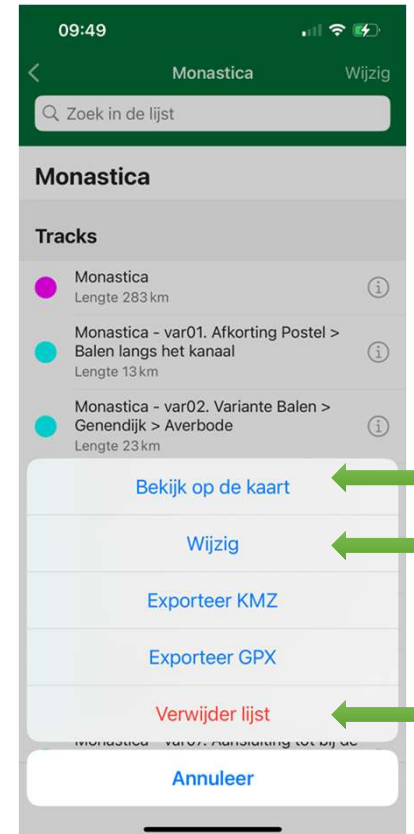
09:49

Monastica

Wijzig

Zoek in de lijst

Monastica

Tracks

Monastica
Lengte 283 km

Monastica - var01. Afkorting Postel > Balen langs het kanaal
Lengte 13 km

Monastica - var02. Variante Balen > Genendijk > Averbode
Lengte 23 km

Bekijk op de kaart

Wijzig

Exporteer KMZ

Exporteer GPX

Verwijder lijst

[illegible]

Annuleer